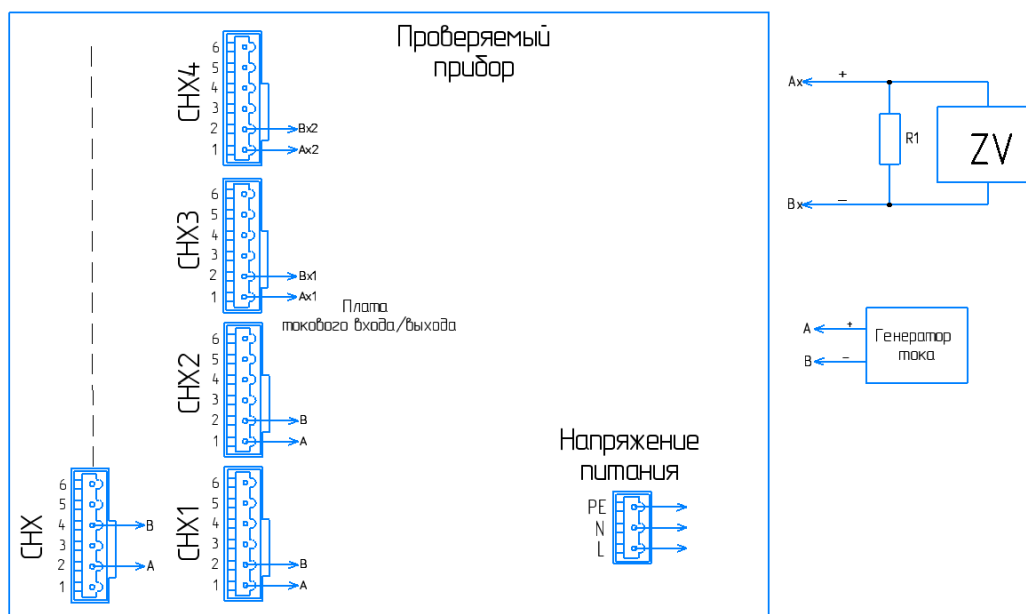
Проверяемый прибор

CHX4
6
5
4
3
2
1
Bx2
Ax2

CHX3
6
5
4
3
2
1
Bx1
Ax1

Плата токового входа/выхода

CHX2
6
5
4
3
2
1
B
A

CHX
6
5
4
3
2
1
B
A

CHX1
6
5
4
3
2
1
B
A

Напряжение питания
PE
N
L

Ax
+
R1
ZV
Bx
–

A
+
B
–
Генератор тока